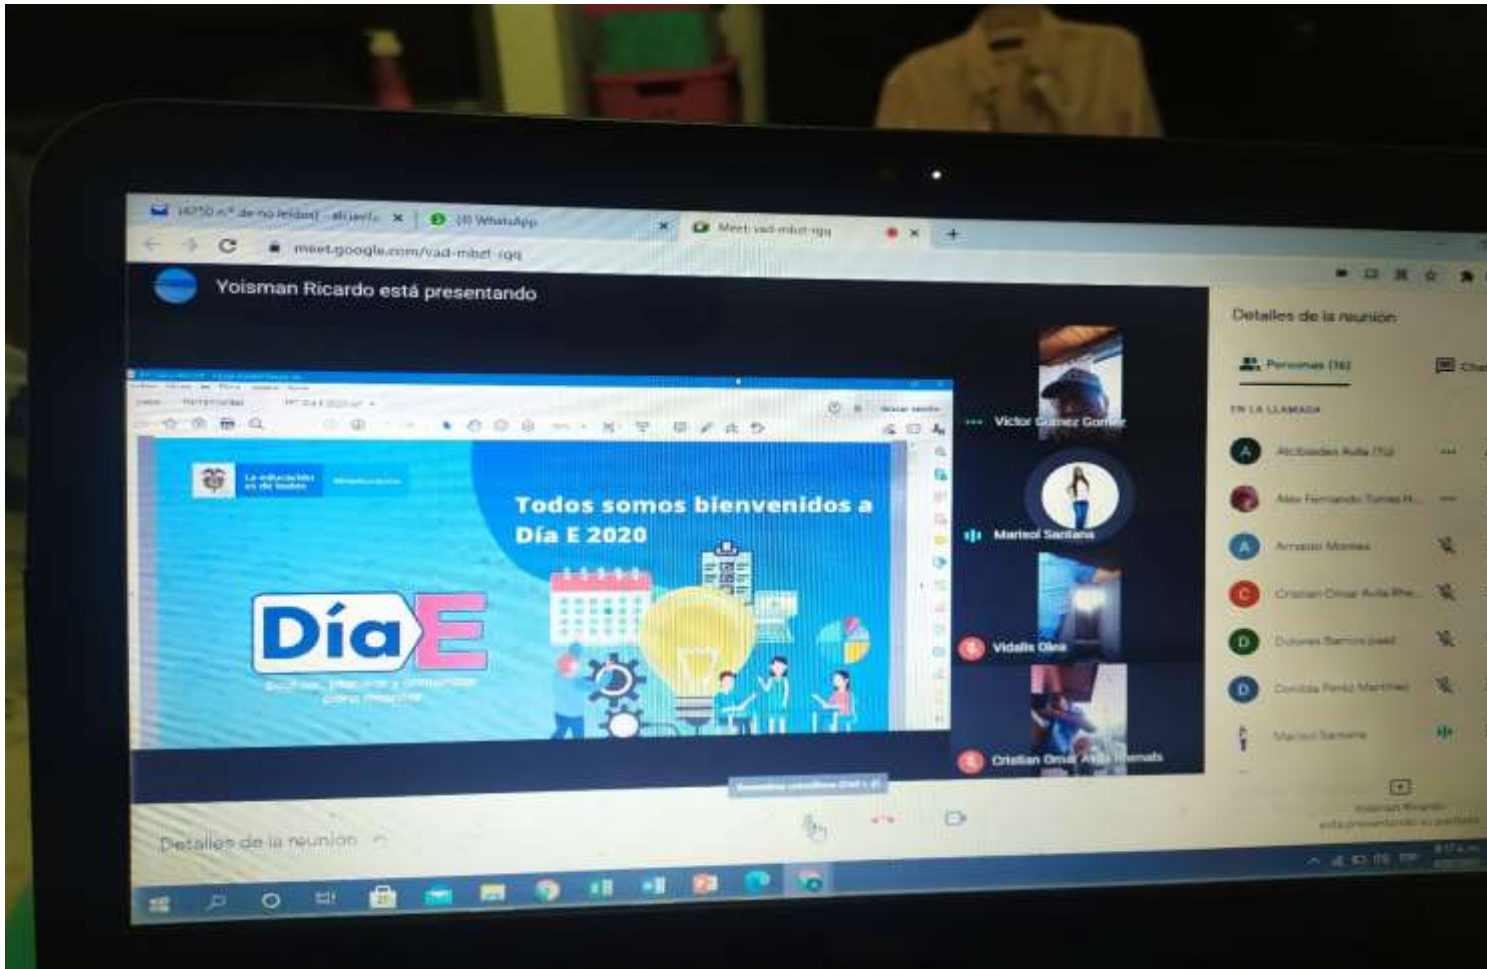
(4750 n° de no leídos) - alvarelz

(3) WhatsApp

Meet: vad-mbzt-rgq

meet.google.com/vad-mbzt-rgq

Yoisman Ricardo está presentando

Todos somos bienvenidos a Día E 2020

La educación es de todos

Mineducación

Día E

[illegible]

Victor Gomez Gomez

Marisol Santana

Vidalis Olea

Cristian Omar Avila Alvarado

Detalles de la reunión

Personas (16)

Chat

EN LA LLAMADA

Alcibiades Avila (Tú)

Alex Fernando Torres H...

Armando Montes

Cristian Omar Avila Alva...

Dolores Barrios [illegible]

Dorotda Perez Martinez

Marisol Santana

Yoisman Ricardo está presentando su pantalla

Detalles de la reunión